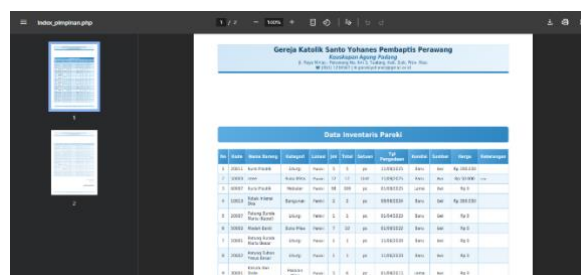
index_pimpinan.php

1 / 2 | — 100% +

1

2

Gereja Katolik Santo Yohanes Pembaptis Perawang

Keuskupan Agung Padang

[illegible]

Data Inventaris Paroki

| No | Kode | Nama Barang | Kategori | Lokasi | Jml | Total | Satuan | Tgl Pengadaan | Kondisi | Sumber | Harga | Keterangan |
|---|---|---|---|---|---|---|---|---|---|---|---|---|
| 1 | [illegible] | Kursi Plastik | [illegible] | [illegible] | 5 | 5 | pc | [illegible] | Baru | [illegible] | Rp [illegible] | |
| 2 | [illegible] | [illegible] | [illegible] | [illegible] | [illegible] | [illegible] | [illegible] | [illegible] | Baru | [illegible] | Rp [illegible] | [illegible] |
| 3 | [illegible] | Kursi Plastik | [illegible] | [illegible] | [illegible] | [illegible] | pc | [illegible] | Lama | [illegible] | Rp 0 | |
| 4 | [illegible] | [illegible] | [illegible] | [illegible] | 3 | 3 | pc | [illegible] | Baru | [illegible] | Rp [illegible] | |
| 5 | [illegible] | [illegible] | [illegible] | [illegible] | 1 | 1 | pc | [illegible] | Baru | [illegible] | Rp 0 | |
| 6 | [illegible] | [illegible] | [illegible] | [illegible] | 7 | 12 | pc | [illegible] | Baru | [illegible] | Rp 0 | |
| 7 | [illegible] | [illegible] | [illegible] | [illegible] | 1 | 1 | pc | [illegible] | Baru | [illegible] | Rp 0 | |
| 8 | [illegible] | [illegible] | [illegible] | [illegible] | 1 | 1 | pc | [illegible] | Baru | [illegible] | Rp 0 | |
| 9 | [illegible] | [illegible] | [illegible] | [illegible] | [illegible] | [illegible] | pc | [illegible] | Lama | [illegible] | Rp 0 | |